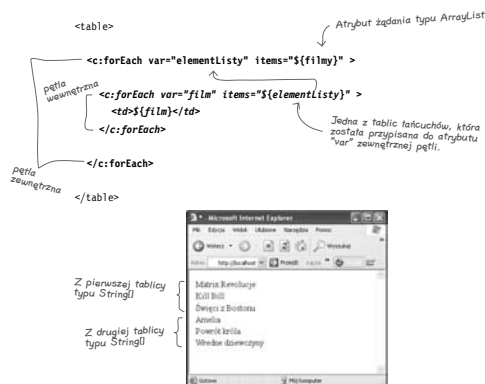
<table>

Atrybut żądania typu ArrayList

<c:forEach var="elementListy" items="${filmy}" >

pętla wewnętrzna

<c:forEach var="film" items="${elementListy}" >

<td>${film}</td>

</c:forEach>

Jedna z tablic łańcuchów, która została przypisana do atrybutu "var" zewnętrznej pętli.

</c:forEach>

pętla zewnętrzna

</table>

Microsoft Internet Explorer

Plik Edycja Widok Ulubione Narzędzia Pomoc

Wstecz

Wyszukaj

Adres http://localhost Przejdź Łącza

Z pierwszej tablicy typu String[]

Matrix Revolucje
Kill Bill
Święci z Bostonu

Z drugiej tablicy typu String[]

Amelia
Powrót króla
Wredne dziewczyny

Gotowe

Mój komputer